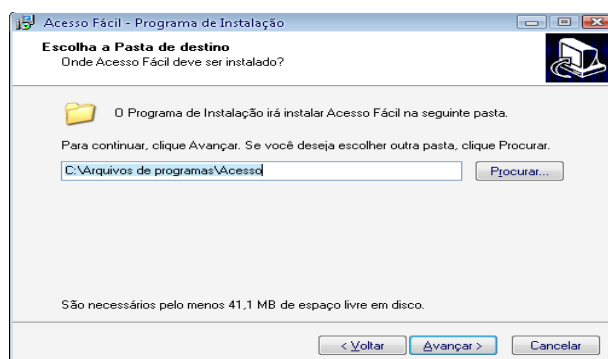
Acesso Fácil - Programa de Instalação

Escolha a Pasta de destino
Onde Acesso Fácil deve ser instalado?

O Programa de Instalação irá instalar Acesso Fácil na seguinte pasta.

Para continuar, clique Avançar. Se você deseja escolher outra pasta, clique Procurar.

C:\Arquivos de programas\Acesso

Procurar...

São necessários pelo menos 41,1 MB de espaço livre em disco.

< Voltar
Avançar >
Cancelar